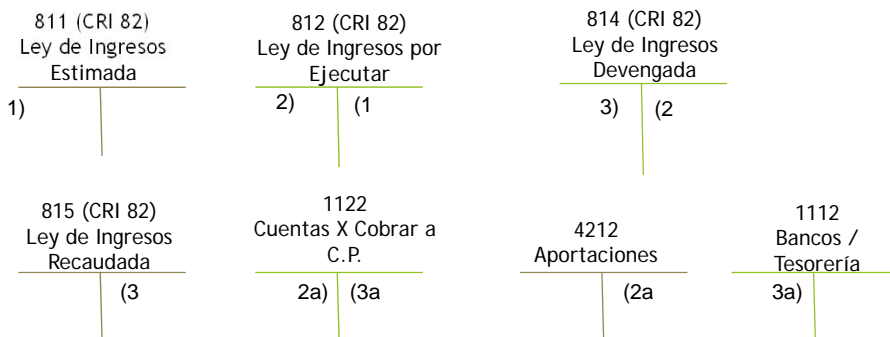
811 (CRI 82)
Ley de Ingresos Estimada

1)

812 (CRI 82)
Ley de Ingresos por Ejecutar

2) (1

814 (CRI 82)
Ley de Ingresos Devengada

3) (2

815 (CRI 82)
Ley de Ingresos Recaudada

(3

1122
Cuentas X Cobrar a C.P.

2a) (3a

4212
Aportaciones

(2a

1112
Bancos / Tesorería

3a)